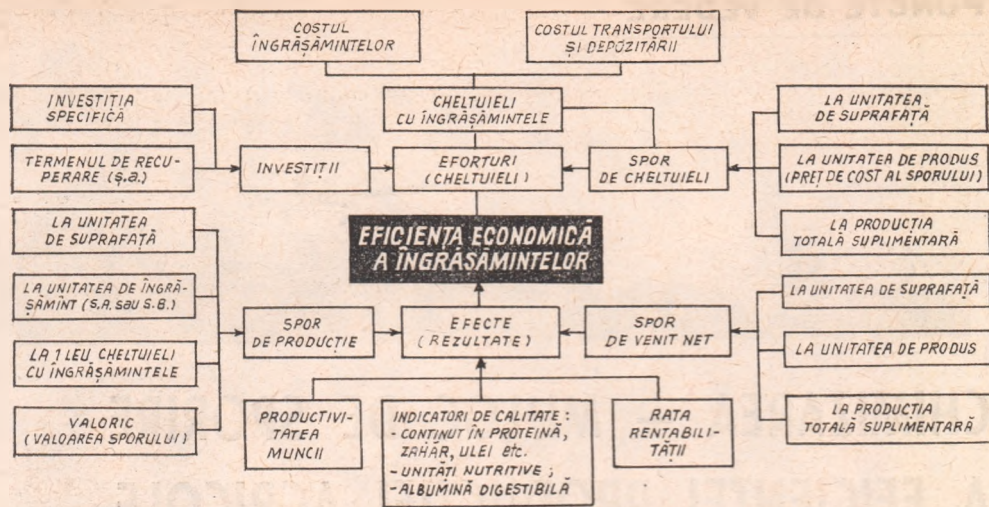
COSTUL ÎNGRĂŞĂMINTELOR

COSTUL TRANSPORTULUI ŞI DEPOZITĂRII

INVESTIŢIA SPECIFICĂ

CHELTUIELI CU ÎNGRĂŞĂMINTELE

LA UNITATEA DE SUPRAFAŢĂ

TERMENUL DE RECUPERARE (Ş.A.)

INVESTIŢII

EFORTURI (CHELTUIELI)

SPOR DE CHELTUIELI

LA UNITATEA DE PRODUS (PREŢ DE COST AL SPORULUI)

LA UNITATEA DE SUPRAFAŢĂ

EFICIENŢA ECONOMICĂ A ÎNGRĂŞĂMINTELOR

LA PRODUCŢIA TOTALĂ SUPLIMENTARĂ

LA UNITATEA DE ÎNGRĂŞĂMÎNT (S.A. sau S.B.)

LA UNITATEA DE SUPRAFAŢĂ

SPOR DE PRODUCŢIE

EFECTE (REZULTATE)

SPOR DE VENIT NET

LA UNITATEA DE PRODUS

LA 1 LEU CHELTUIELI CU ÎNGRĂŞĂMINTELE

VALORIC (VALOAREA SPORULUI)

PRODUCTIVITATEA MUNCII

INDICATORI DE CALITATE :
- CONŢINUT ÎN PROTEINĂ, ZAHĂR, ULEI etc.
- UNITĂŢI NUTRITIVE ;
- ALBUMINĂ DIGESTIBILĂ

RATA RENTABILITĂŢII

LA PRODUCŢIA TOTALĂ SUPLIMENTARĂ